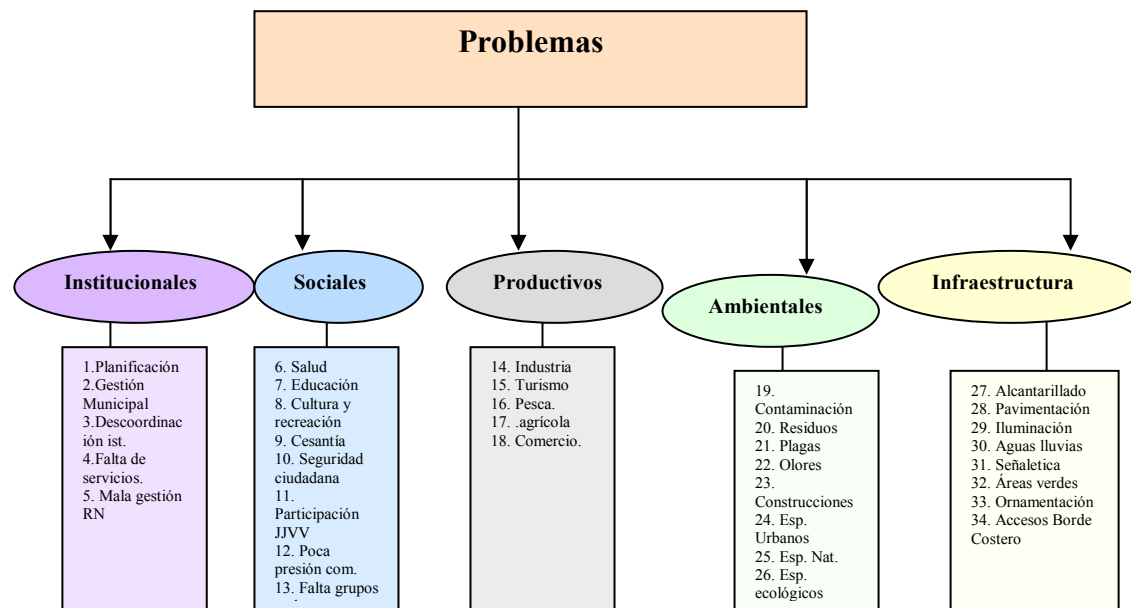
Problemas

Institucionales

1.Planificación
2.Gestión Municipal
3.Descoordinación ist.
4.Falta de servicios.
5. Mala gestión RN

Sociales

6. Salud
7. Educación
8. Cultura y recreación
9. Cesantía
10. Seguridad ciudadana
11. Participación JJVV
12. Poca presión com.
13. Falta grupos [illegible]

Productivos

14. Industria
15. Turismo
16. Pesca.
17. .agrícola
18. Comercio.

Ambientales

19. Contaminación
20. Residuos
21. Plagas
22. Olores
23. Construcciones
24. Esp. Urbanos
25. Esp. Nat.
26. Esp. ecológicos

Infraestructura

27. Alcantarillado
28. Pavimentación
29. Iluminación
30. Aguas lluvias
31. Señaletica
32. Áreas verdes
33. Ornamentación
34. Accesos Borde Costero